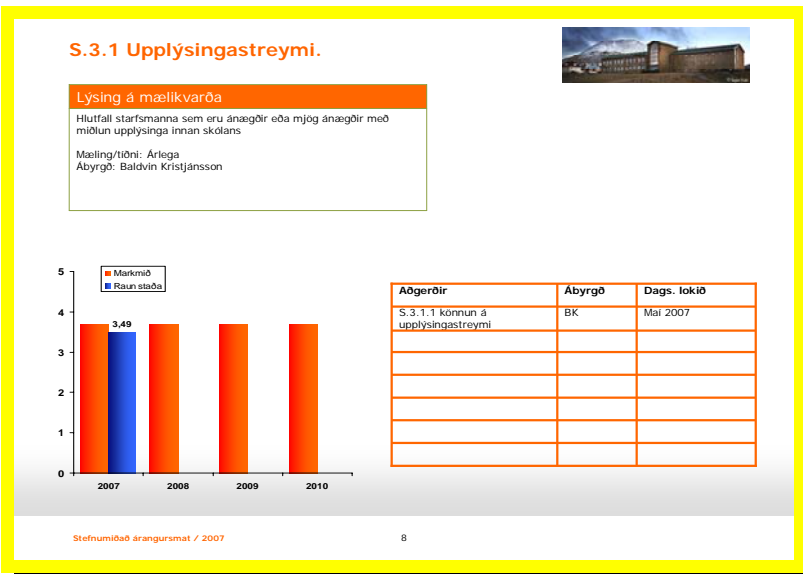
S.3.1 Upplýsingastreymi.

Lýsing á mælikvarða

Hlutfall starfsmanna sem eru ánægðir eða mjög ánægðir með miðlun upplýsinga innan skólans

Mæling/tíðni: Árlega
Ábyrgð: Baldvin Kristjánsson

5
4
3
2
1
0
Markmið
Raun staða
3,49
2007
2008
2009
2010

| Aðgerðir | Ábyrgð | Dags. lokið |
|---|---|---|
| S.3.1.1 könnun á upplýsingastreymi | BK | Maí 2007 |
| | | |
| | | |
| | | |
| | | |
| | | |
| | | |

Stefnumiðað árangursmat / 2007

8